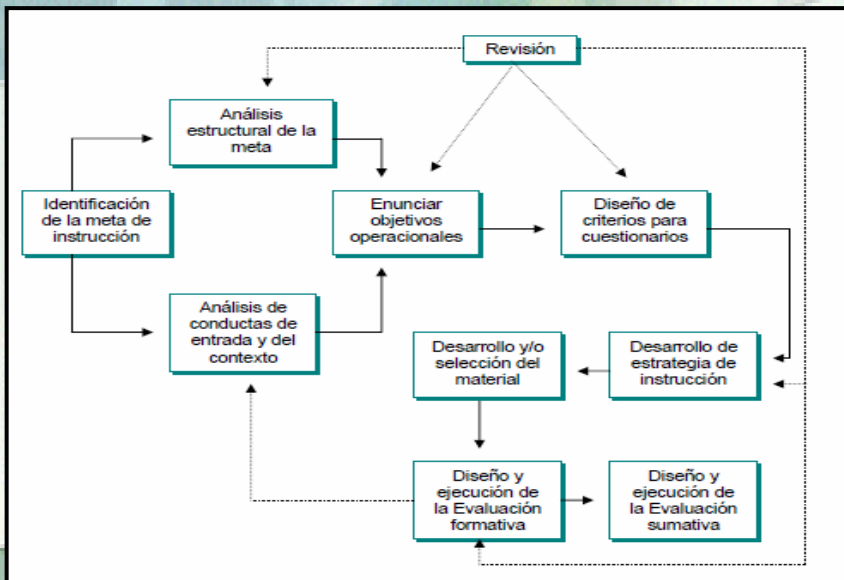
Revisión

Análisis estructural de la meta

Identificación de la meta de instrucción

Enunciar objetivos operacionales

Diseño de criterios para cuestionarios

Análisis de conductas de entrada y del contexto

Desarrollo y/o selección del material

Desarrollo de estrategia de instrucción

Diseño y ejecución de la Evaluación formativa

Diseño y ejecución de la Evaluación sumativa